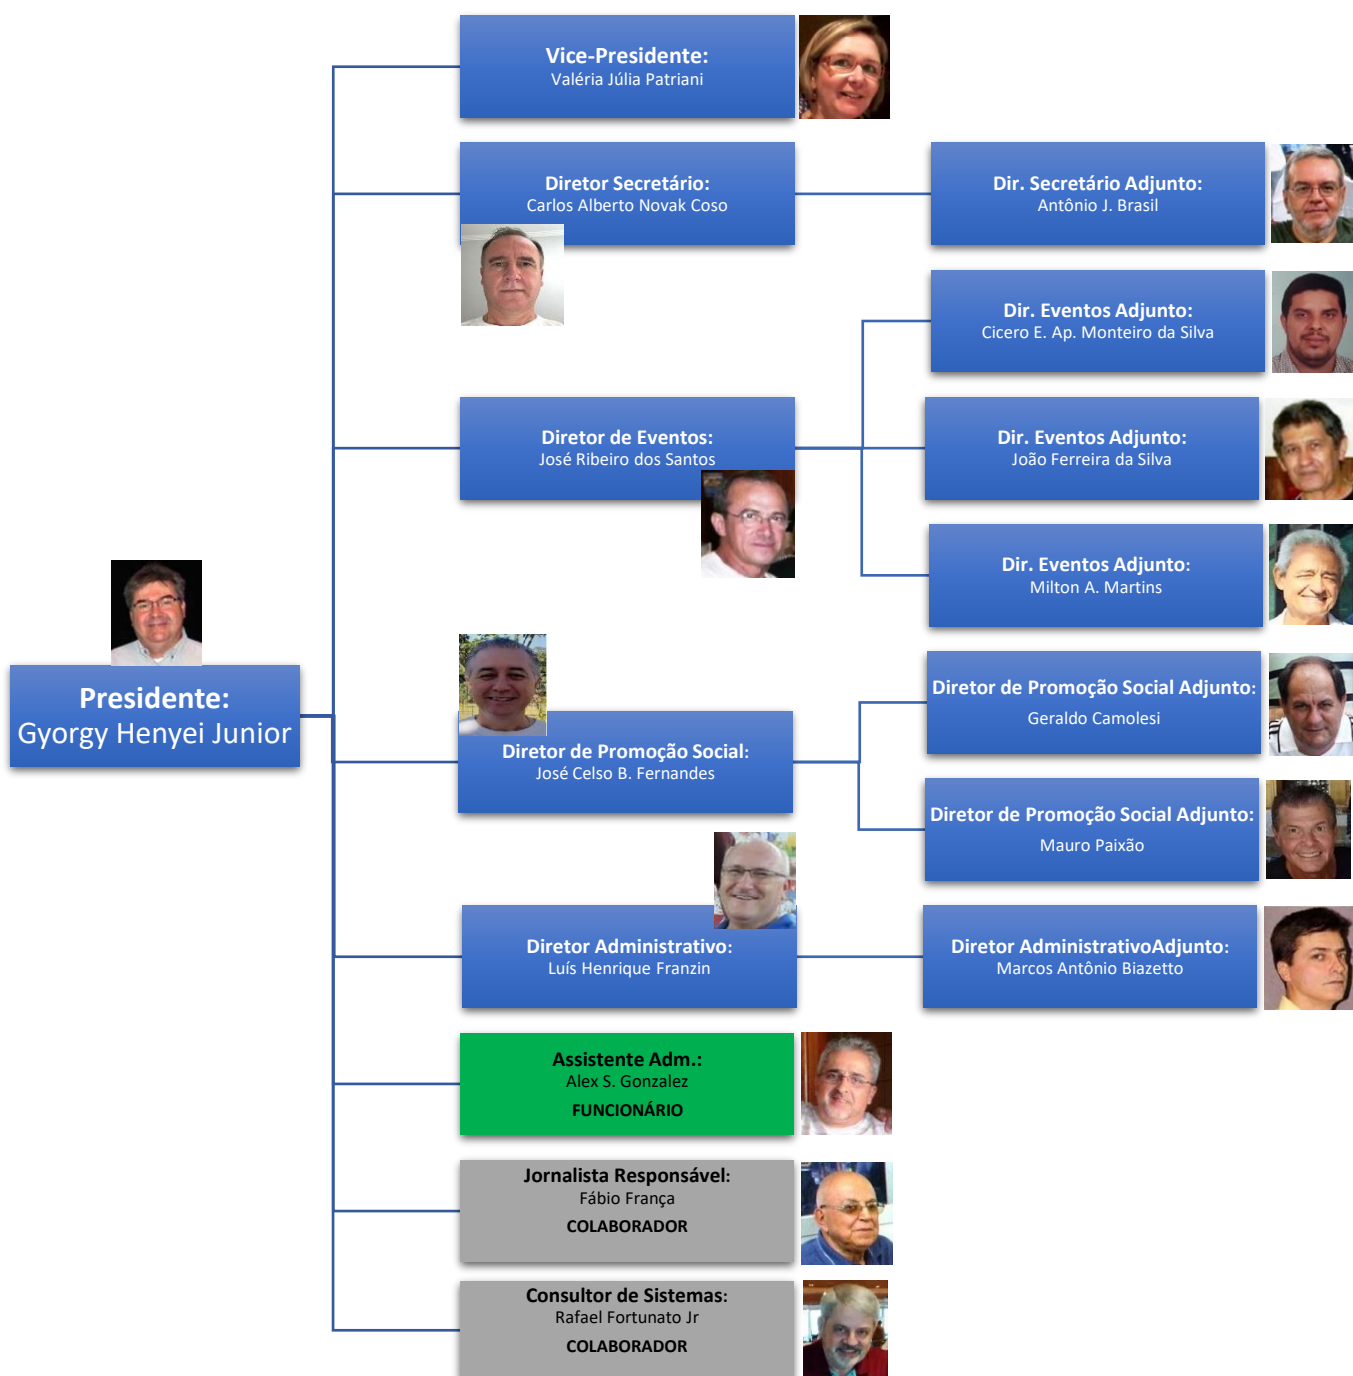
Vice-Presidente:
Valéria Júlia Patriani

Diretor Secretário:
Carlos Alberto Novak Coso

Dir. Secretário Adjunto:
Antônio J. Brasil

Dir. Eventos Adjunto:
Cicero E. Ap. Monteiro da Silva

Diretor de Eventos:
José Ribeiro dos Santos

Dir. Eventos Adjunto:
João Ferreira da Silva

Dir. Eventos Adjunto:
Milton A. Martins

Presidente:
Gyorgy Henyei Junior

Diretor de Promoção Social Adjunto:
Geraldo Camolesi

Diretor de Promoção Social:
José Celso B. Fernandes

Diretor de Promoção Social Adjunto:
Mauro Paixão

Diretor Administrativo:
Luís Henrique Franzin

Diretor AdministrativoAdjunto:
Marcos Antônio Biazetto

Assistente Adm.:
Alex S. Gonzalez
FUNCIONÁRIO

Jornalista Responsável:
Fábio França
COLABORADOR

Consultor de Sistemas:
Rafael Fortunato Jr
COLABORADOR